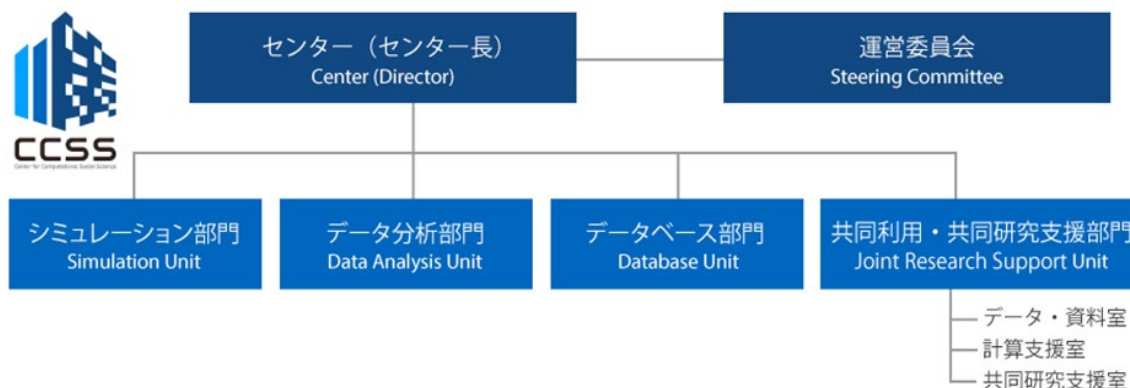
CCSS
Center for Computational Social Science

センター（センター長）
Center (Director)

運営委員会
Steering Committee

シミュレーション部門
Simulation Unit

データ分析部門
Data Analysis Unit

データベース部門
Database Unit

共同利用・共同研究支援部門
Joint Research Support Unit

データ・資料室
計算支援室
共同研究支援室